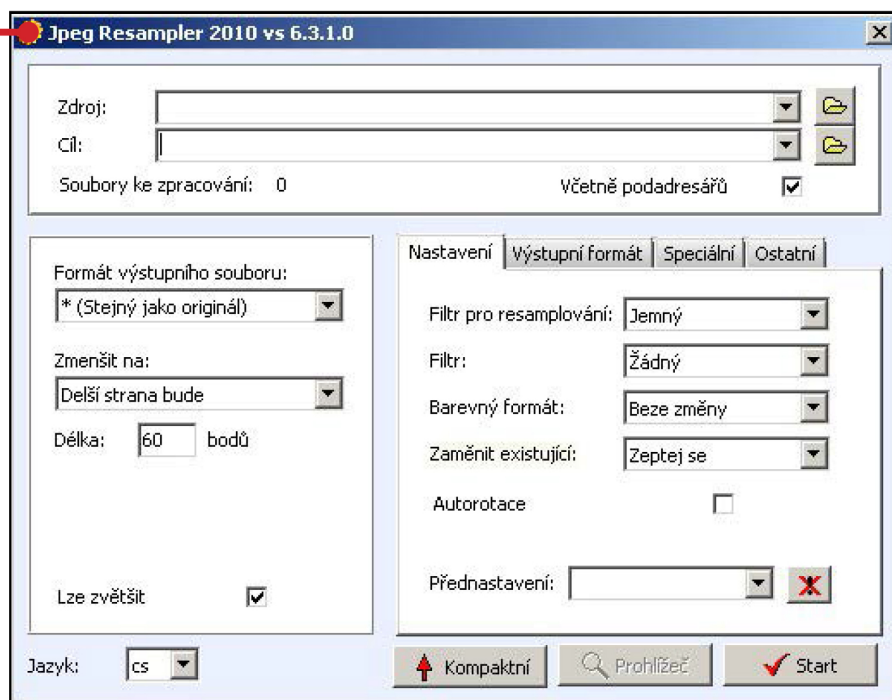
Jpeg Resampler 2010 vs 6.3.1.0

Zdroj:
Cíl:
Soubory ke zpracování: 0
Včetně podadresářů

Formát výstupního souboru:
* (Stejný jako originál)
Zmenšit na:
Delší strana bude
Délka: 60 bodů

Lze zvětšit

Nastavení | Výstupní formát | Speciální | Ostatní

Filtr pro resamplování: Jemný
Filtr: Žádný
Barevný formát: Beze změny
Zaměnit existující: Zeptej se
Autorotace

Přednastavení:

Jazyk: cs

Kompaktní
Prohlížeč
Start